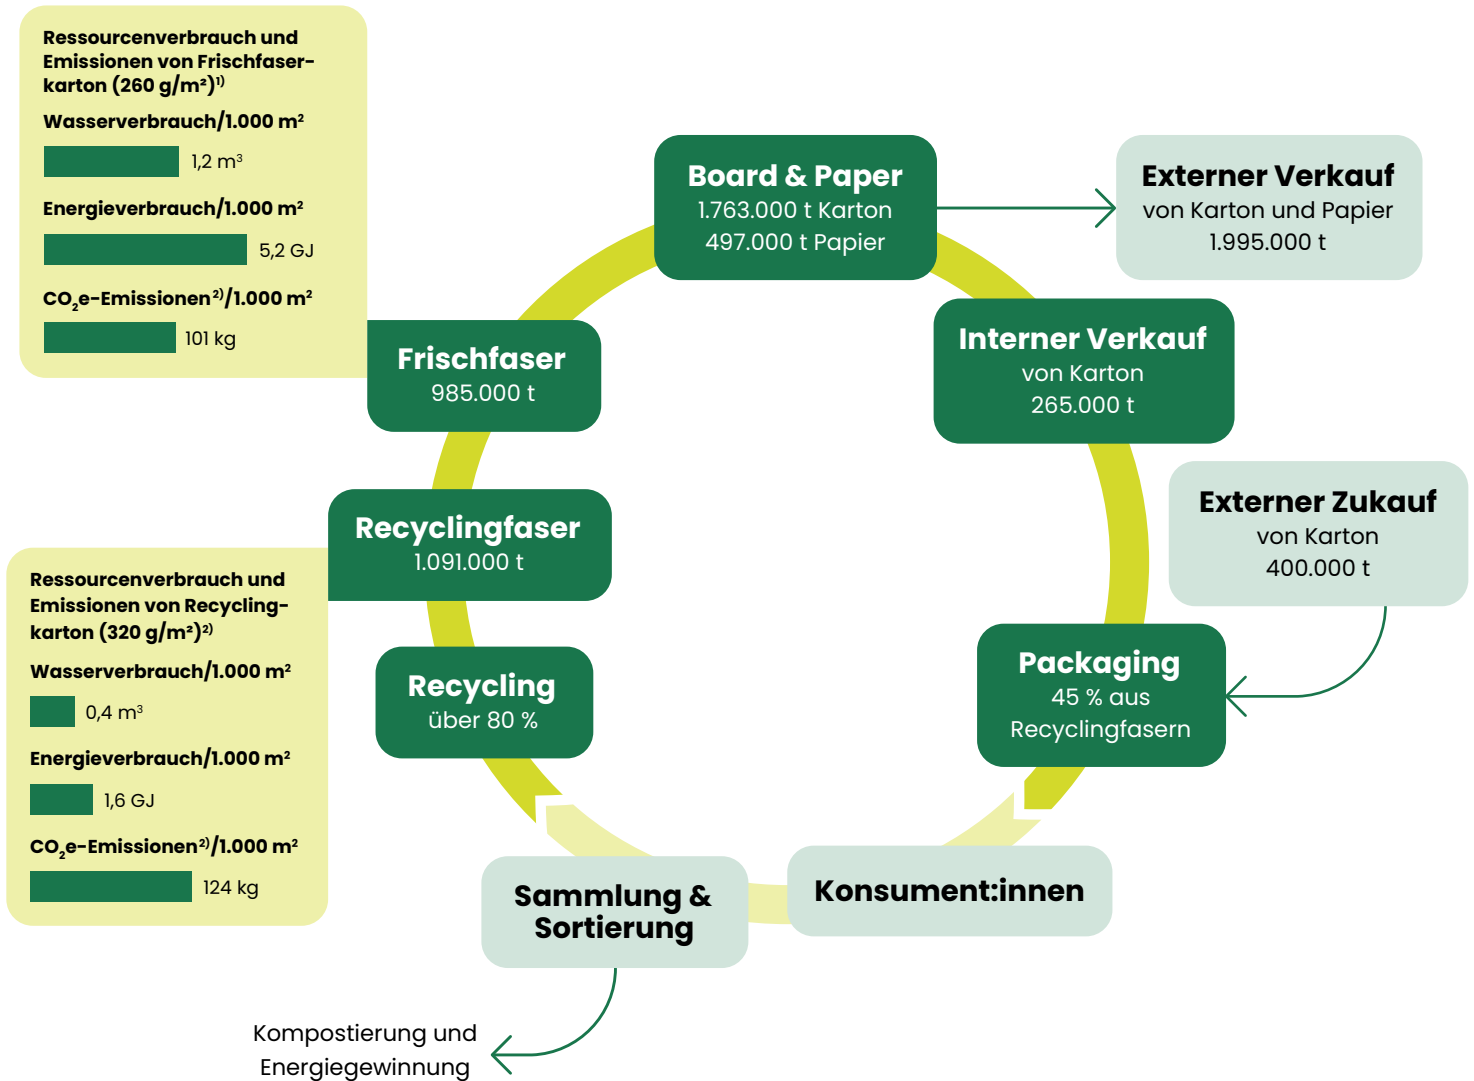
Ressourcenverbrauch und Emissionen von Frischfaserkarton (260 g/m²)¹⁾

Wasserverbrauch/1.000 m²

1,2 m³

Energieverbrauch/1.000 m²

5,2 GJ

$CO_2$e-Emissionen²⁾/1.000 m²

101 kg

Board & Paper
1.763.000 t Karton
497.000 t Papier

Externer Verkauf
von Karton und Papier
1.995.000 t

Frischfaser
985.000 t

Interner Verkauf
von Karton
265.000 t

Recyclingfaser
1.091.000 t

Externer Zukauf
von Karton
400.000 t

Ressourcenverbrauch und Emissionen von Recyclingkarton (320 g/m²)²⁾

Wasserverbrauch/1.000 m²

0,4 m³

Energieverbrauch/1.000 m²

1,6 GJ

$CO_2$e-Emissionen²⁾/1.000 m²

124 kg

Recycling
über 80 %

Packaging
45 % aus Recyclingfasern

Sammlung & Sortierung

Konsument:innen

Kompostierung und Energiegewinnung